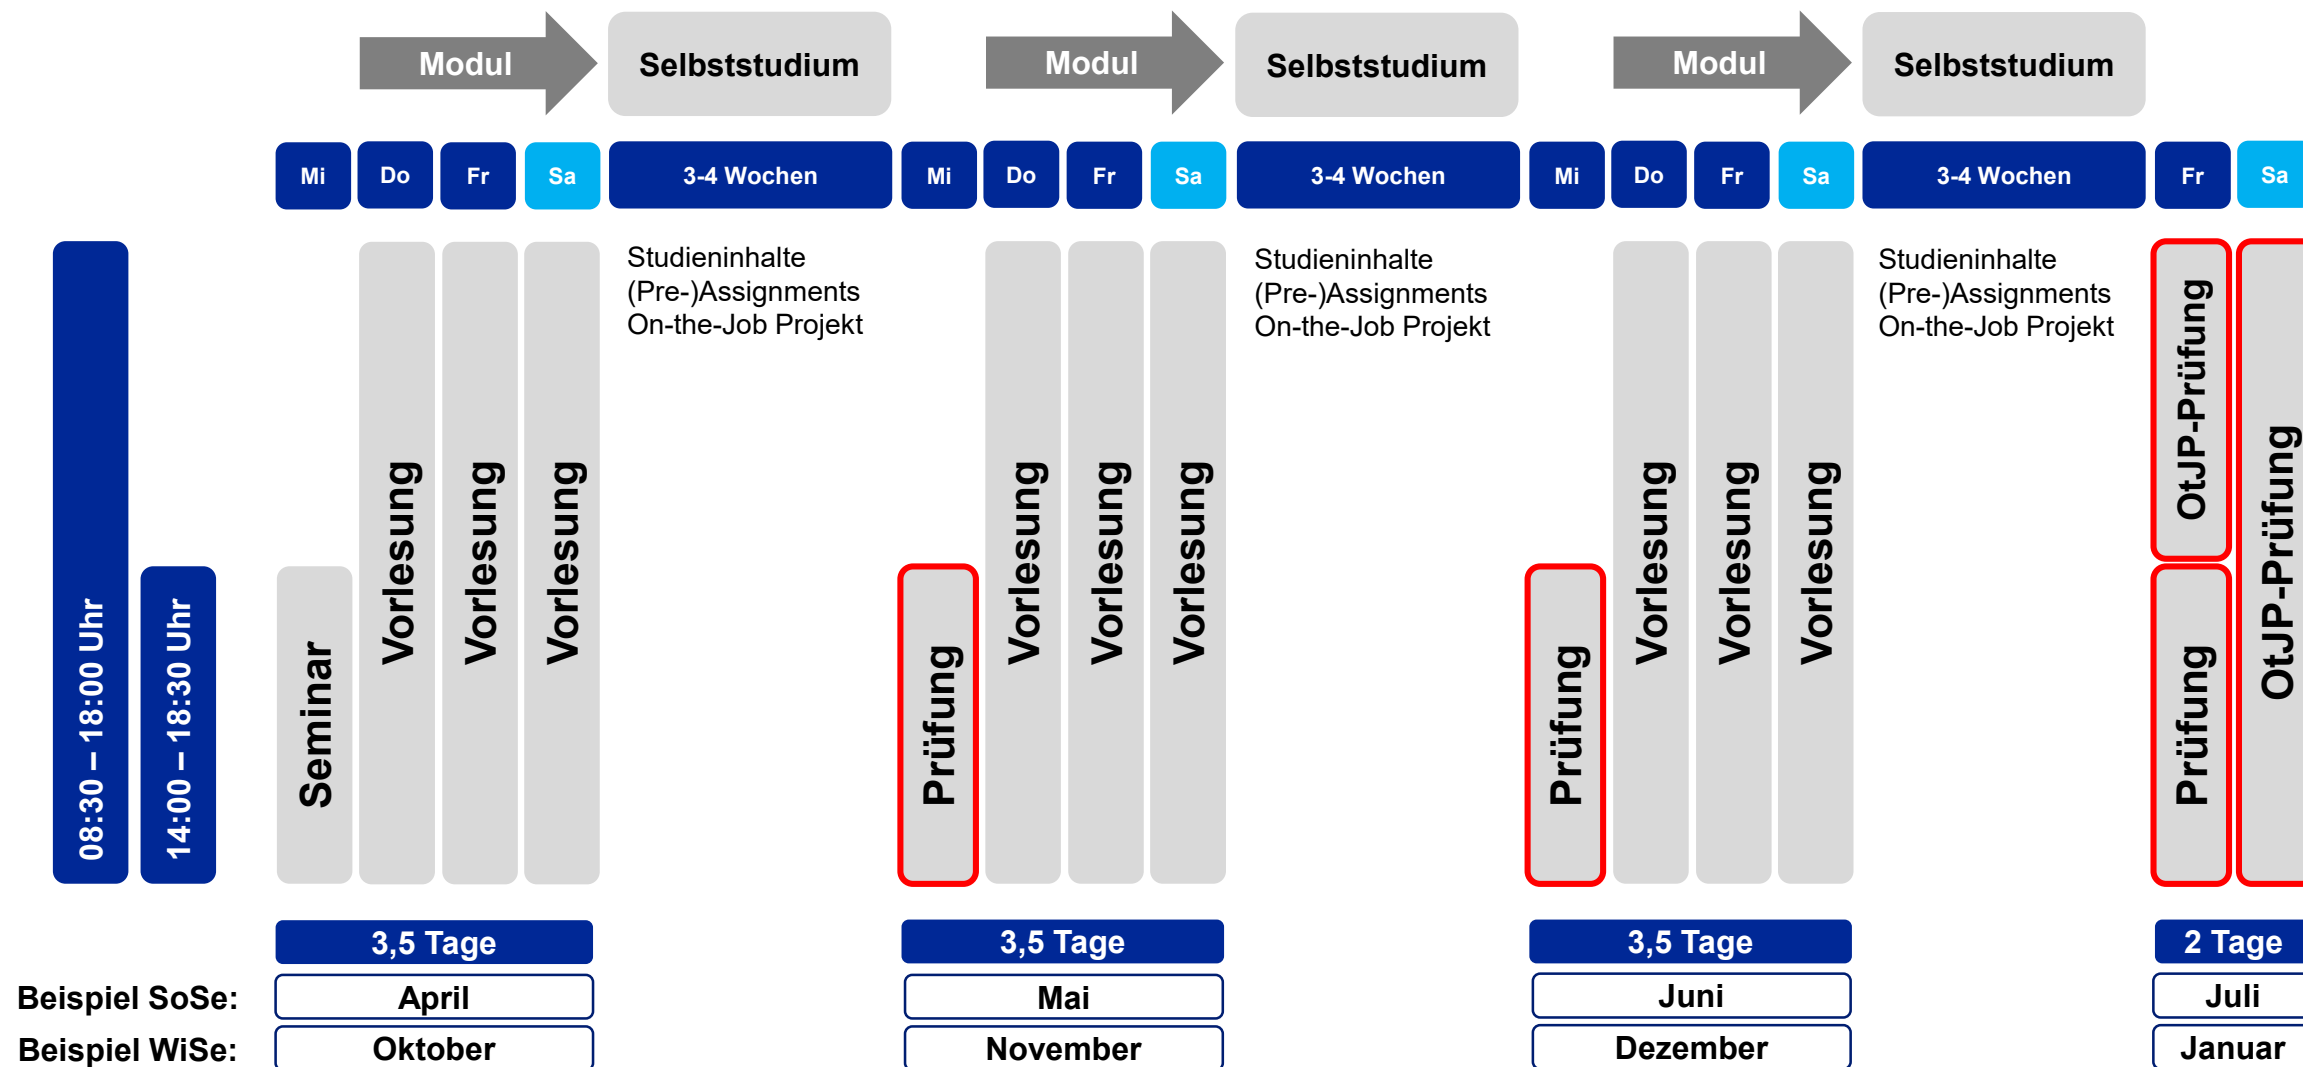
Modul
Selbststudium
Modul
Selbststudium
Modul
Selbststudium

Mi Do Fr Sa 3-4 Wochen Mi Do Fr Sa 3-4 Wochen Mi Do Fr Sa 3-4 Wochen Fr Sa

08:30 – 18:00 Uhr
14:00 – 18:30 Uhr

Seminar Vorlesung Vorlesung Vorlesung

Studieninhalte
(Pre-)Assignments
On-the-Job Projekt

Prüfung Vorlesung Vorlesung Vorlesung

Studieninhalte
(Pre-)Assignments
On-the-Job Projekt

Prüfung Vorlesung Vorlesung Vorlesung

Studieninhalte
(Pre-)Assignments
On-the-Job Projekt

OtJP-Prüfung
Prüfung
OtJP-Prüfung

3,5 Tage
3,5 Tage
3,5 Tage
2 Tage

Beispiel SoSe: April Mai Juni Juli
Beispiel WiSe: Oktober November Dezember Januar